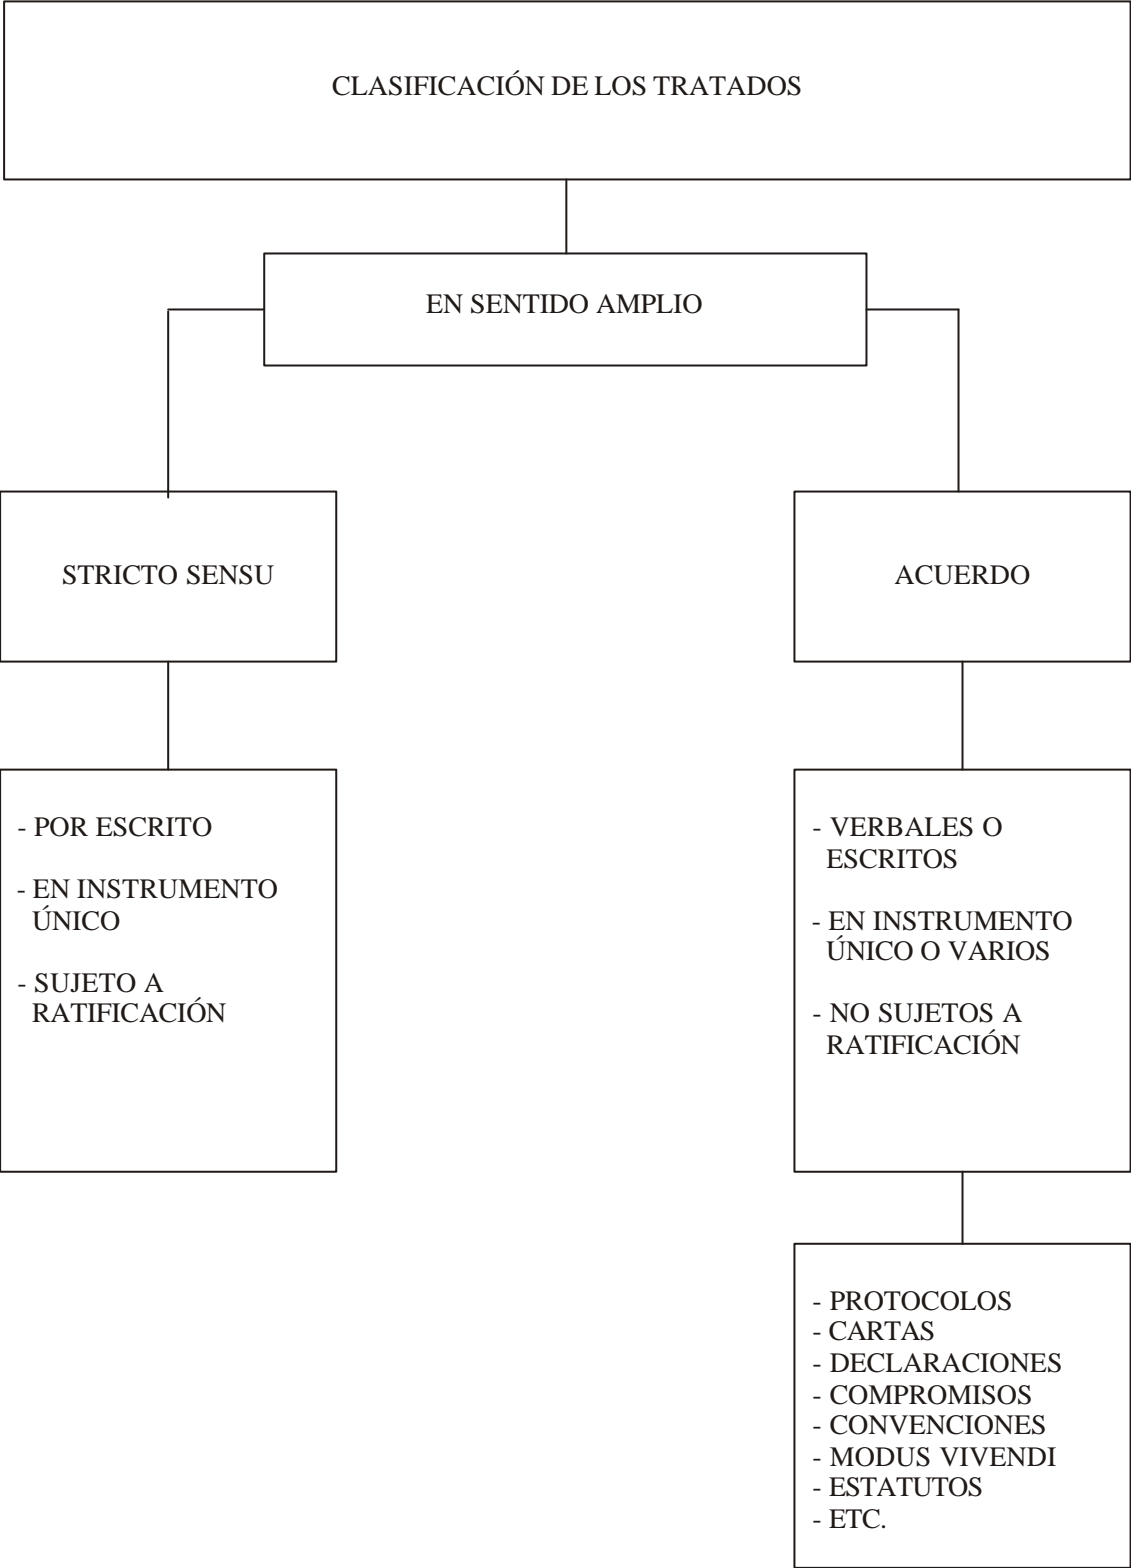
CLASIFICACIÓN DE LOS TRATADOS

EN SENTIDO AMPLIO

STRICTO SENSU

- POR ESCRITO

- EN INSTRUMENTO ÚNICO

- SUJETO A RATIFICACIÓN

ACUERDO

- VERBALES O ESCRITOS

- EN INSTRUMENTO ÚNICO O VARIOS

- NO SUJETOS A RATIFICACIÓN

- PROTOCOLOS
- CARTAS
- DECLARACIONES
- COMPROMISOS
- CONVENCIONES
- MODUS VIVENDI
- ESTATUTOS
- ETC.